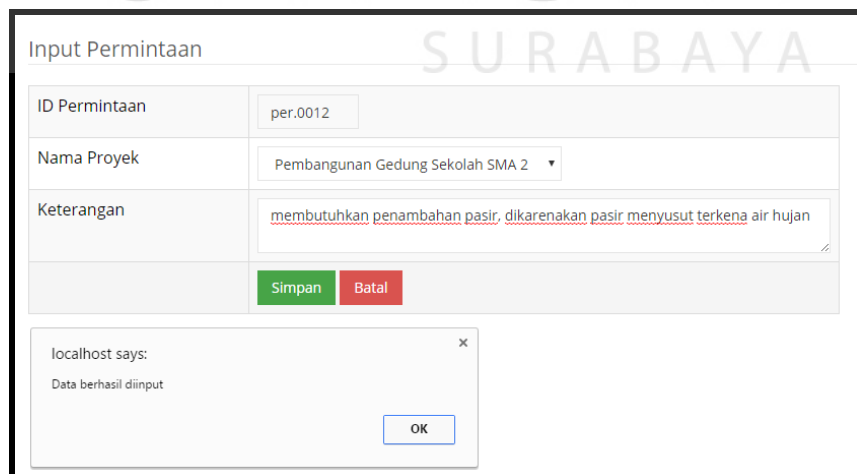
Input Permintaan

SURABAYA

| ID Permintaan | per.0012 |
|---|---|
| Nama Proyek | Pembangunan Gedung Sekolah SMA 2 ▾ |
| Keterangan | membutuhkan penambahan pasir, dikarenakan pasir menyusut terkena air hujan |
| | Simpan Batal |

localhost says:
×
Data berhasil diinput
OK